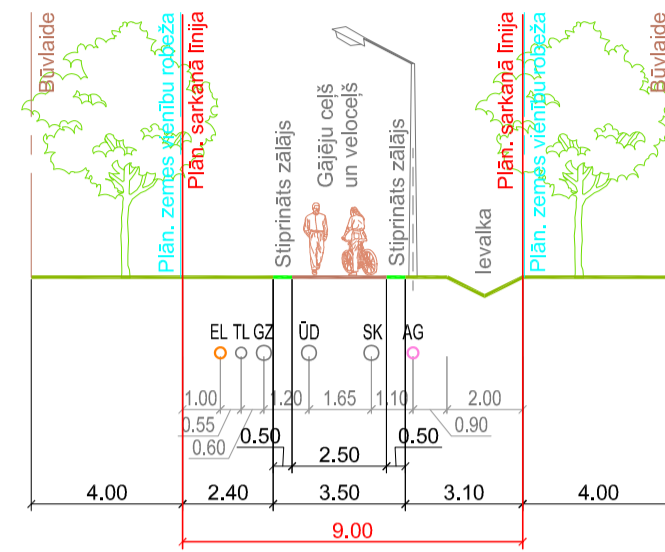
Būvlaide
Plān. zemes vienību robeža
Plān. sarkanā līnija
Stiprināts zālājs
Gājēju ceļš un veloceļš
Stiprināts zālājs
Ievalka
Plān. sarkanā līnija
Plān. zemes vienību robeža
Būvlaide

EL TL GZ ŪD SK AG

1.00
0.55
0.60
1.20
1.65
1.10
2.00
0.90
0.50
0.50
2.50

4.00
2.40
3.50
3.10
4.00

9.00